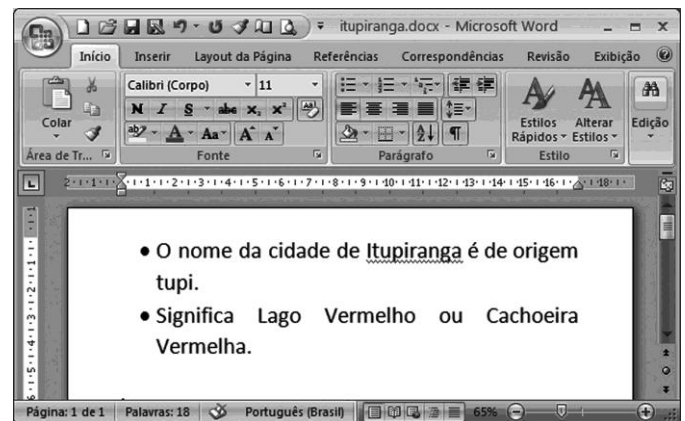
itupiranga.docx - Microsoft Word

Início Inserir Layout da Página Referências Correspondências Revisão Exibição

Colar
Área de Tr...

Calibri (Corpo) 11
N I S abc $x_2$ $x^2$
Aa A A
Fonte

Parágrafo

Estilos Rápidos Alterar Estilos
Estilo

Edição

2 · 1 · 1 · 1 · 2 · 3 · 4 · 5 · 6 · 7 · 8 · 9 · 10 · 11 · 12 · 13 · 14 · 15 · 16 · 18 ·

• O nome da cidade de Itupiranga é de origem tupi.
• Significa Lago Vermelho ou Cachoeira Vermelha.

Página: 1 de 1 Palavras: 18 Português (Brasil) 65%